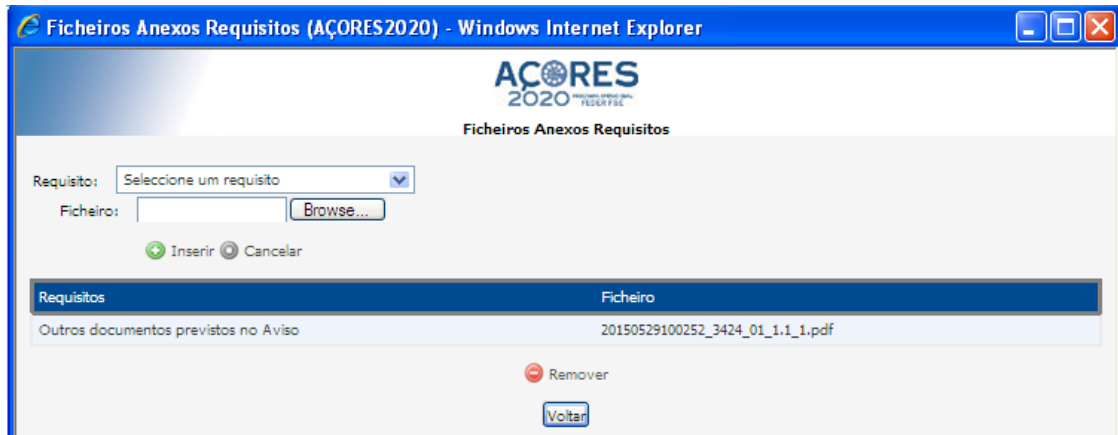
Ficheiros Anexos Requisitos (AÇORES2020) - Windows Internet Explorer

AÇORES 2020 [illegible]

Ficheiros Anexos Requisitos

Requisito: Seleccione um requisito
Ficheiro: Browse...

Inserir Cancelar

| Requisitos | Ficheiro |
|---|---|
| Outros documentos previstos no Aviso | 20150529100252_3424_01_1.1_1.pdf |

Remover

Voltar